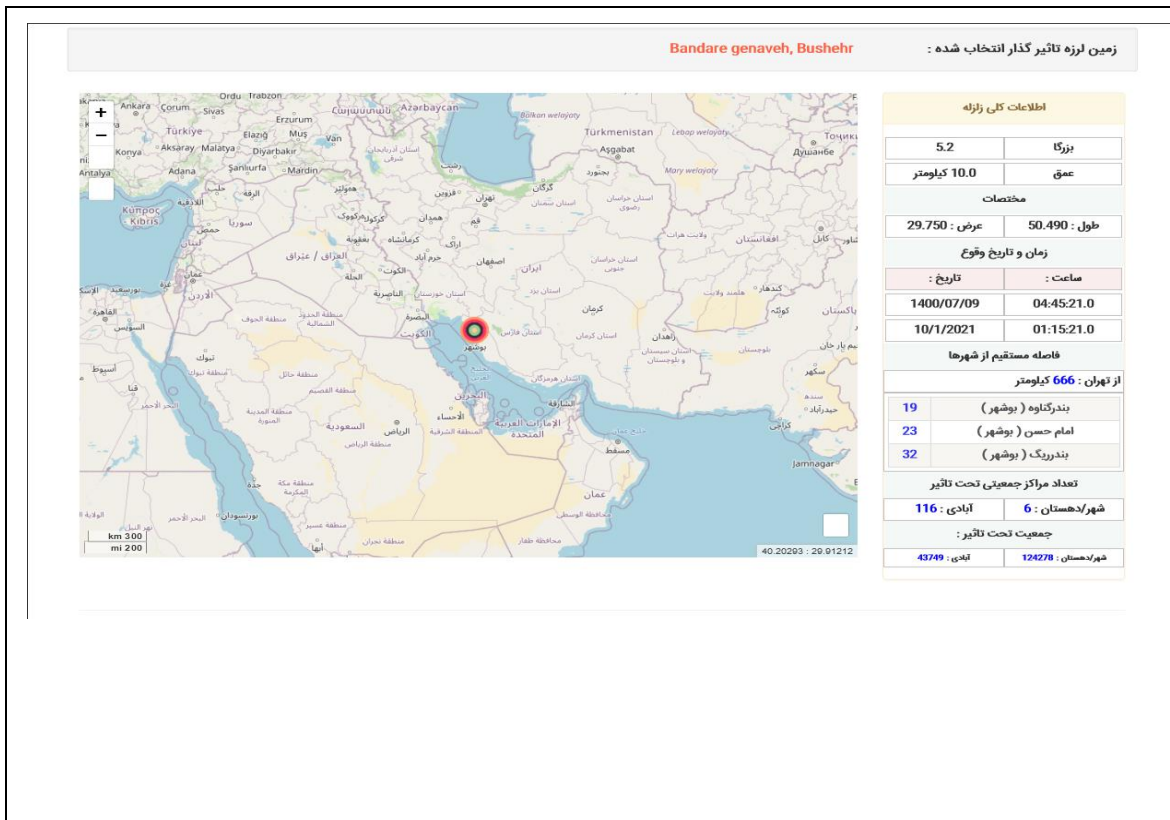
زمین لرزه تاثیر گذار انتخاب شده : Bandare genaveh, Bushehr

اطلاعات کلی زلزله

| بزرگا | 5.2 |
|---|---|
| عمق | 10.0 کیلومتر |

مختصات

| طول : 50.490 | عرض : 29.750 |
|---|---|

زمان و تاریخ وقوع

| ساعت : | تاریخ : |
|---|---|
| 04:45:21.0 | 1400/07/09 |
| 01:15:21.0 | 10/1/2021 |

فاصله مستقیم از شهرها

از تهران : 666 کیلومتر

| بندرگناوه ( بوشهر ) | 19 |
|---|---|
| امام حسن ( بوشهر ) | 23 |
| بندرریگ ( بوشهر ) | 32 |

تعداد مراکز جمعیتی تحت تاثیر

| شهر/دهستان : 6 | آبادی : 116 |
|---|---|

جمعیت تحت تاثیر :

| شهر/دهستان : 124278 | آبادی : 43749 |
|---|---|

+
−
Ankara Çorum Sivas Erzurum Azarbaycan Balkan welaýaty Türkmenistan Lebap welaýaty Türkiye Elazığ Muş Van Aşgabat Душанбе Konya Aksaray Malatya Diyarbakır Antalya Adana Şanlıurfa Mardin Mary welaýaty Kıbrıs Kuzey Kıbrıs
ترکمنستان تبریز رشت گرگان بجنورد قزوین تهران سمنان مشهد کرمانشاه همدان قم اراک خرم آباد اصفهان ایران یزد کرمان زاهدان بوشهر قندهار افغانستان کابل ولایت هرات کوئته پاکستان کراچی العراق / عراق بغداد الکوت الحلة الناصرية البصرة الكويت الأردن عمان سوريا حمص حلب الرقة القاهرة السويس اسيوط قنا تبوك منطقة الجوف منطقة حائل منطقة القصيم منطقة الحدود الشمالية السعودية الرياض منطقة الرياض الأحساء البحرين الدوحة قطر دبي الشارقة الإمارات العربية المتحدة مسقط عمان منطقة المدينة المنورة منطقة مكة المكرمة جدة بورتسودان البحر الأحمر نهر النيل منطقة عسير منطقة نجران أبها محافظة ظفار محافظة الوسطى سكهر سندھ حيدرآباد Jamnagar
km 300
mi 200
40.20293 : 29.91212